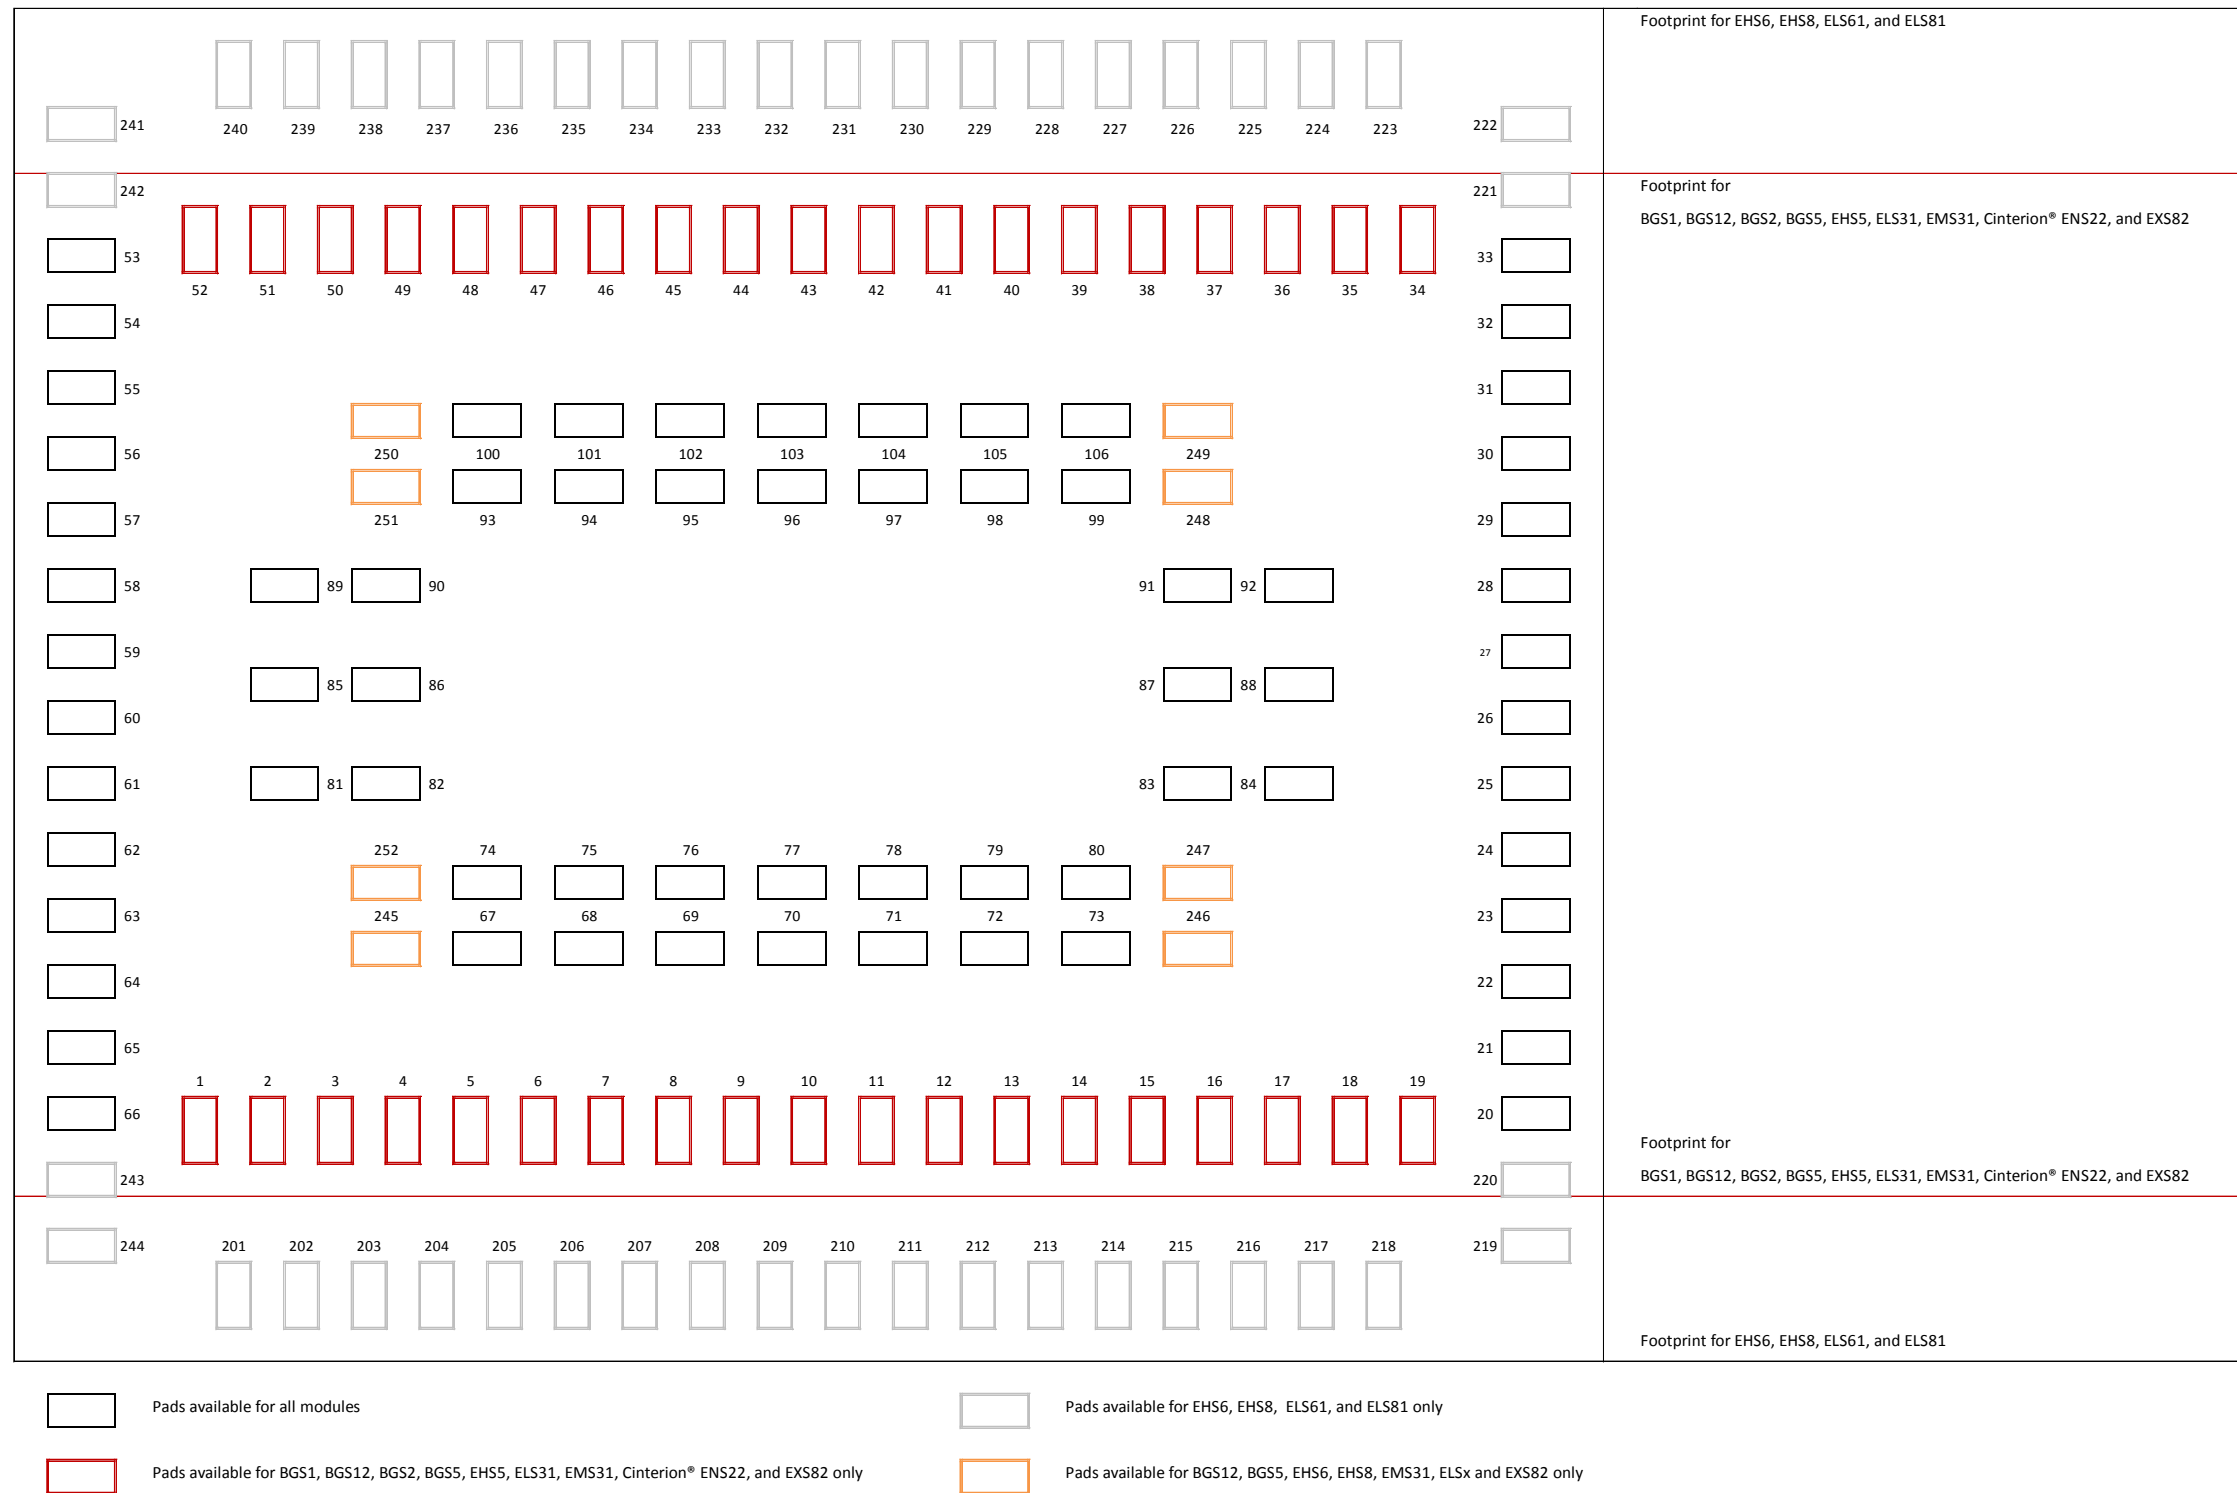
Footprint for EHS6, EHS8, ELS61, and ELS81

241 240 239 238 237 236 235 234 233 232 231 230 229 228 227 226 225 224 223 222

Footprint for

BGS1, BGS12, BGS2, BGS5, EHS5, ELS31, EMS31, Cinterion® ENS22, and EXS82

242 221

53 33

52 51 50 49 48 47 46 45 44 43 42 41 40 39 38 37 36 35 34

54 32

55 31

56 250 100 101 102 103 104 105 106 249 30

57 251 93 94 95 96 97 98 99 248 29

58 89 90 91 92 28

59 27

85 86 87 88

60 26

61 81 82 83 84 25

62 252 74 75 76 77 78 79 80 247 24

63 245 67 68 69 70 71 72 73 246 23

64 22

65 21

1 2 3 4 5 6 7 8 9 10 11 12 13 14 15 16 17 18 19

66 20

Footprint for

BGS1, BGS12, BGS2, BGS5, EHS5, ELS31, EMS31, Cinterion® ENS22, and EXS82

243 220

244 201 202 203 204 205 206 207 208 209 210 211 212 213 214 215 216 217 218 219

Footprint for EHS6, EHS8, ELS61, and ELS81

Pads available for all modules

Pads available for EHS6, EHS8, ELS61, and ELS81 only

Pads available for BGS1, BGS12, BGS2, BGS5, EHS5, ELS31, EMS31, Cinterion® ENS22, and EXS82 only

Pads available for BGS12, BGS5, EHS6, EHS8, EMS31, ELSx and EXS82 only